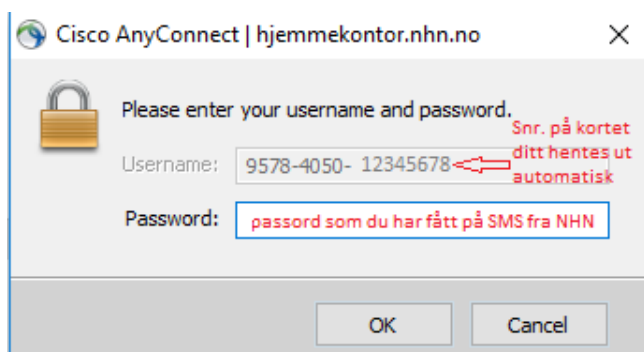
Cisco AnyConnect | hjemmekontor.nhn.no

Please enter your username and password.

Username: 9578-4050- 12345678

Snr. på kortet ditt hentes ut automatisk

Password: passord som du har fått på SMS fra NHN

OK

Cancel